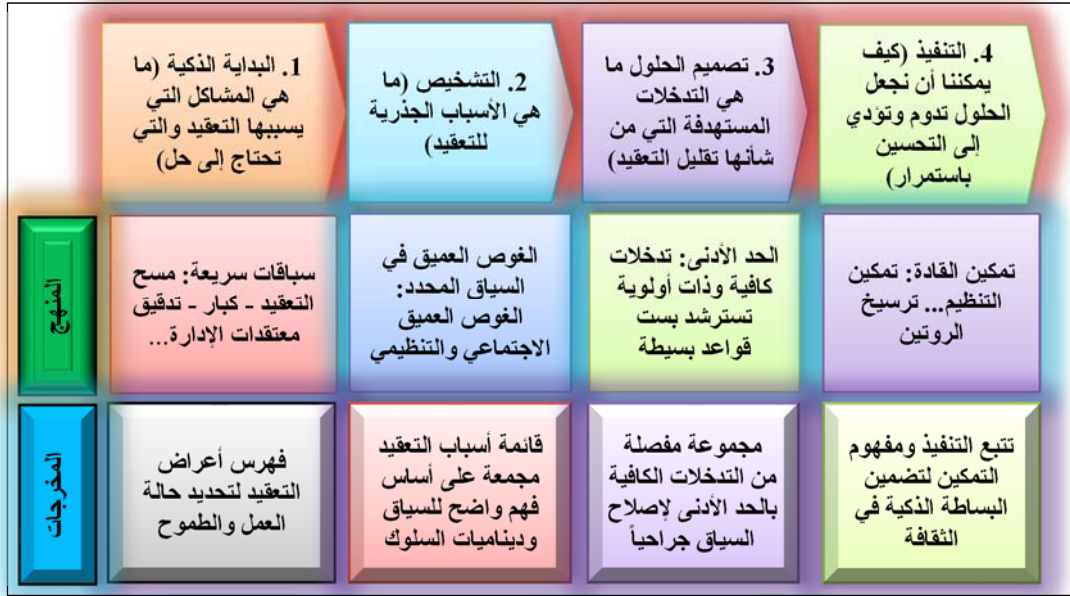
1. البداية الذكية (ما هي المشاكل التي يسببها التعقيد والتي تحتاج إلى حل)

2. التشخيص (ما هي الأسباب الجذرية للتعقيد)

3. تصميم الحلول ما هي التدخلات المستهدفة التي من شأنها تقليل التعقيد)

4. التنفيذ (كيف يمكننا أن نجعل الحلول تدوم وتؤدي إلى التحسين باستمرار)

المنهج

سباقات سريعة: مسح التعقيد - كبار - تدقيق معتقدات الإدارة...

الغوص العميق في السياق المحدد: الغوص العميق الاجتماعي والتنظيمي

الحد الأدنى: تدخلات كافية وذات أولوية تسترشد بست قواعد بسيطة

تمكين القادة: تمكين التنظيم... ترسيخ الروتين

المخرجات

فهرس أعراض التعقيد لتحديد حالة العمل والطموح

قائمة أسباب التعقيد مجمعة على أساس فهم واضح للسياق وديناميات السلوك

مجموعة مفصلة من التدخلات الكافية بالحد الأدنى لإصلاح السياق جراحياً

تتبع التنفيذ ومفهوم التمكين لتضمين البساطة الذكية في الثقافة